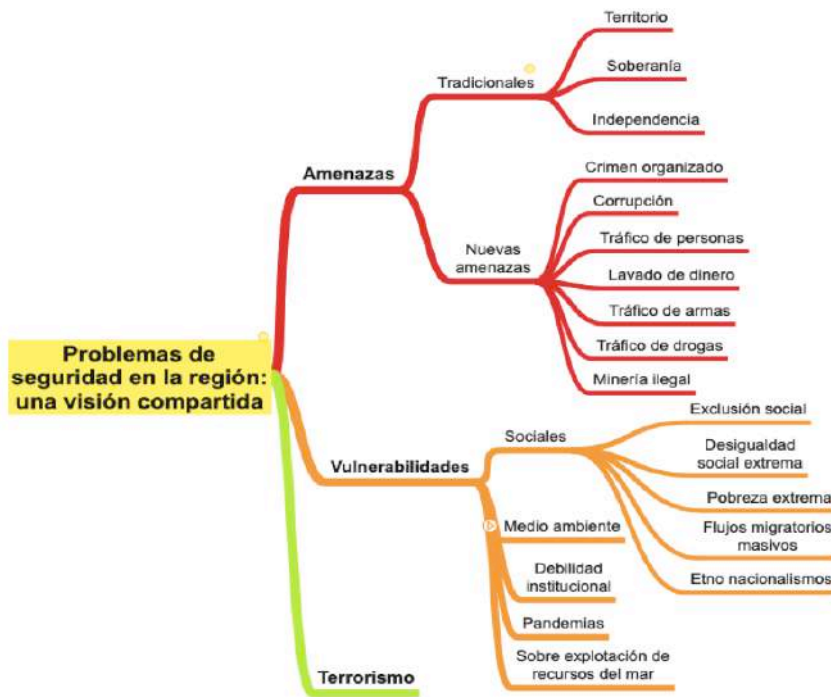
Problemas de seguridad en la región: una visión compartida

Amenazas

Tradicionales

Territorio

Soberanía

Independencia

Nuevas amenazas

Crimen organizado

Corrupción

Tráfico de personas

Lavado de dinero

Tráfico de armas

Tráfico de drogas

Minería ilegal

Vulnerabilidades

Sociales

Exclusión social

Desigualdad social extrema

Pobreza extrema

Flujos migratorios masivos

Etno nacionalismos

Medio ambiente

Debilidad institucional

Pandemias

Sobre explotación de recursos del mar

Terrorismo